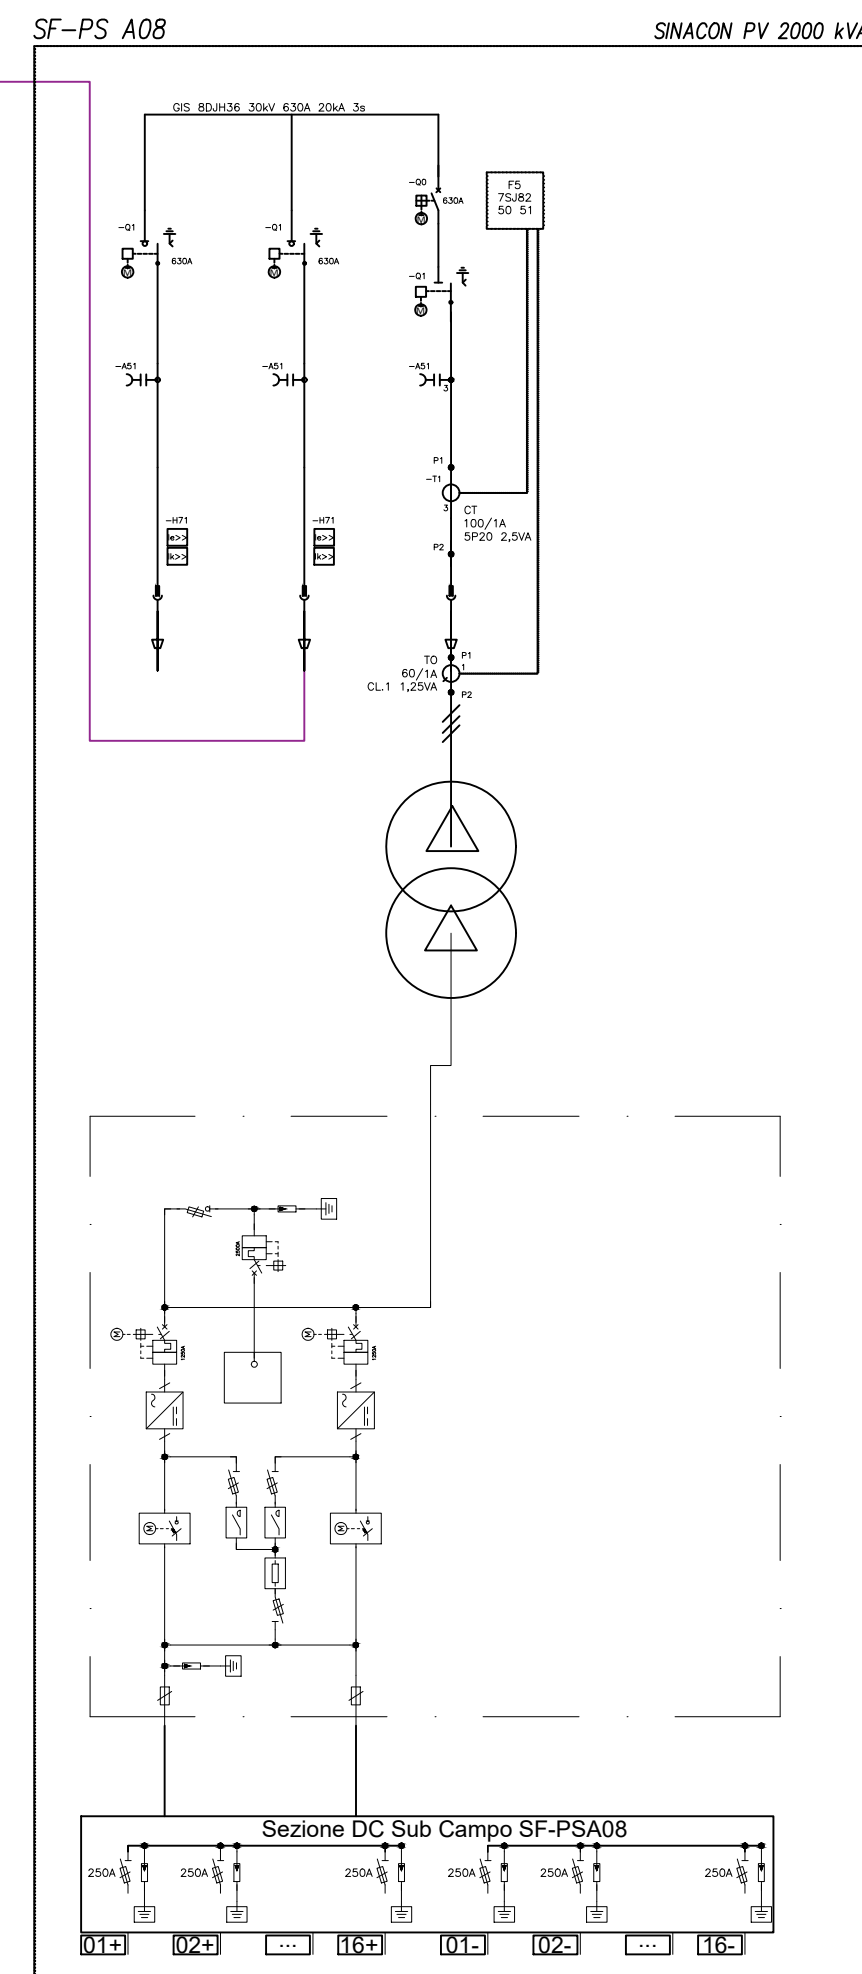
SF–PS A08

SINACON PV 2000 kVA

GIS 8DJH36 30kV 630A 20kA 3s

–Q0
630A

F5
7SJ82
50 51

–Q1
630A

–Q1
630A

–Q1

–A51

–A51

–A51
3

P1
–T1
3
CT
100/1A
5P20 2,5VA
P2

–H71
Ie>>
Ik>>

–H71
Ie>>
Ik>>

TO
60/1A
CL.1 1,25VA
P1
1
P2

250A

1250A

1250A

Sezione DC Sub Campo SF-PSA08

250A

250A

250A

250A

250A

250A

01+

02+

...

16+

01-

02-

...

16-